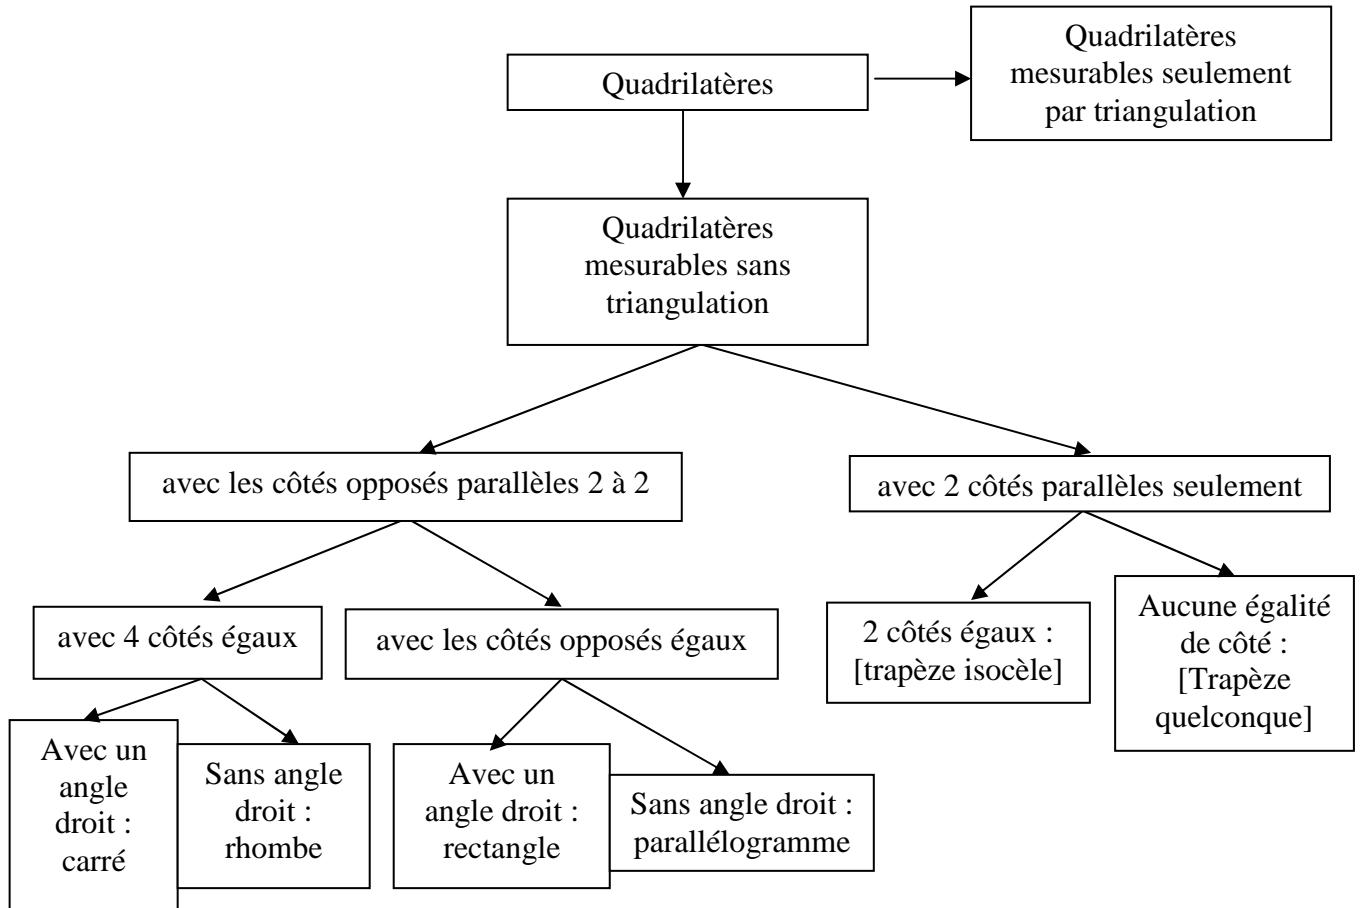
Quadrilatères

Quadrilatères mesurables seulement par triangulation

Quadrilatères mesurables sans triangulation

avec les côtés opposés parallèles 2 à 2

avec 2 côtés parallèles seulement

avec 4 côtés égaux

avec les côtés opposés égaux

2 côtés égaux : [trapèze isocèle]

Aucune égalité de côté : [Trapèze quelconque]

Avec un angle droit : carré

Sans angle droit : rhombe

Avec un angle droit : rectangle

Sans angle droit : parallélogramme